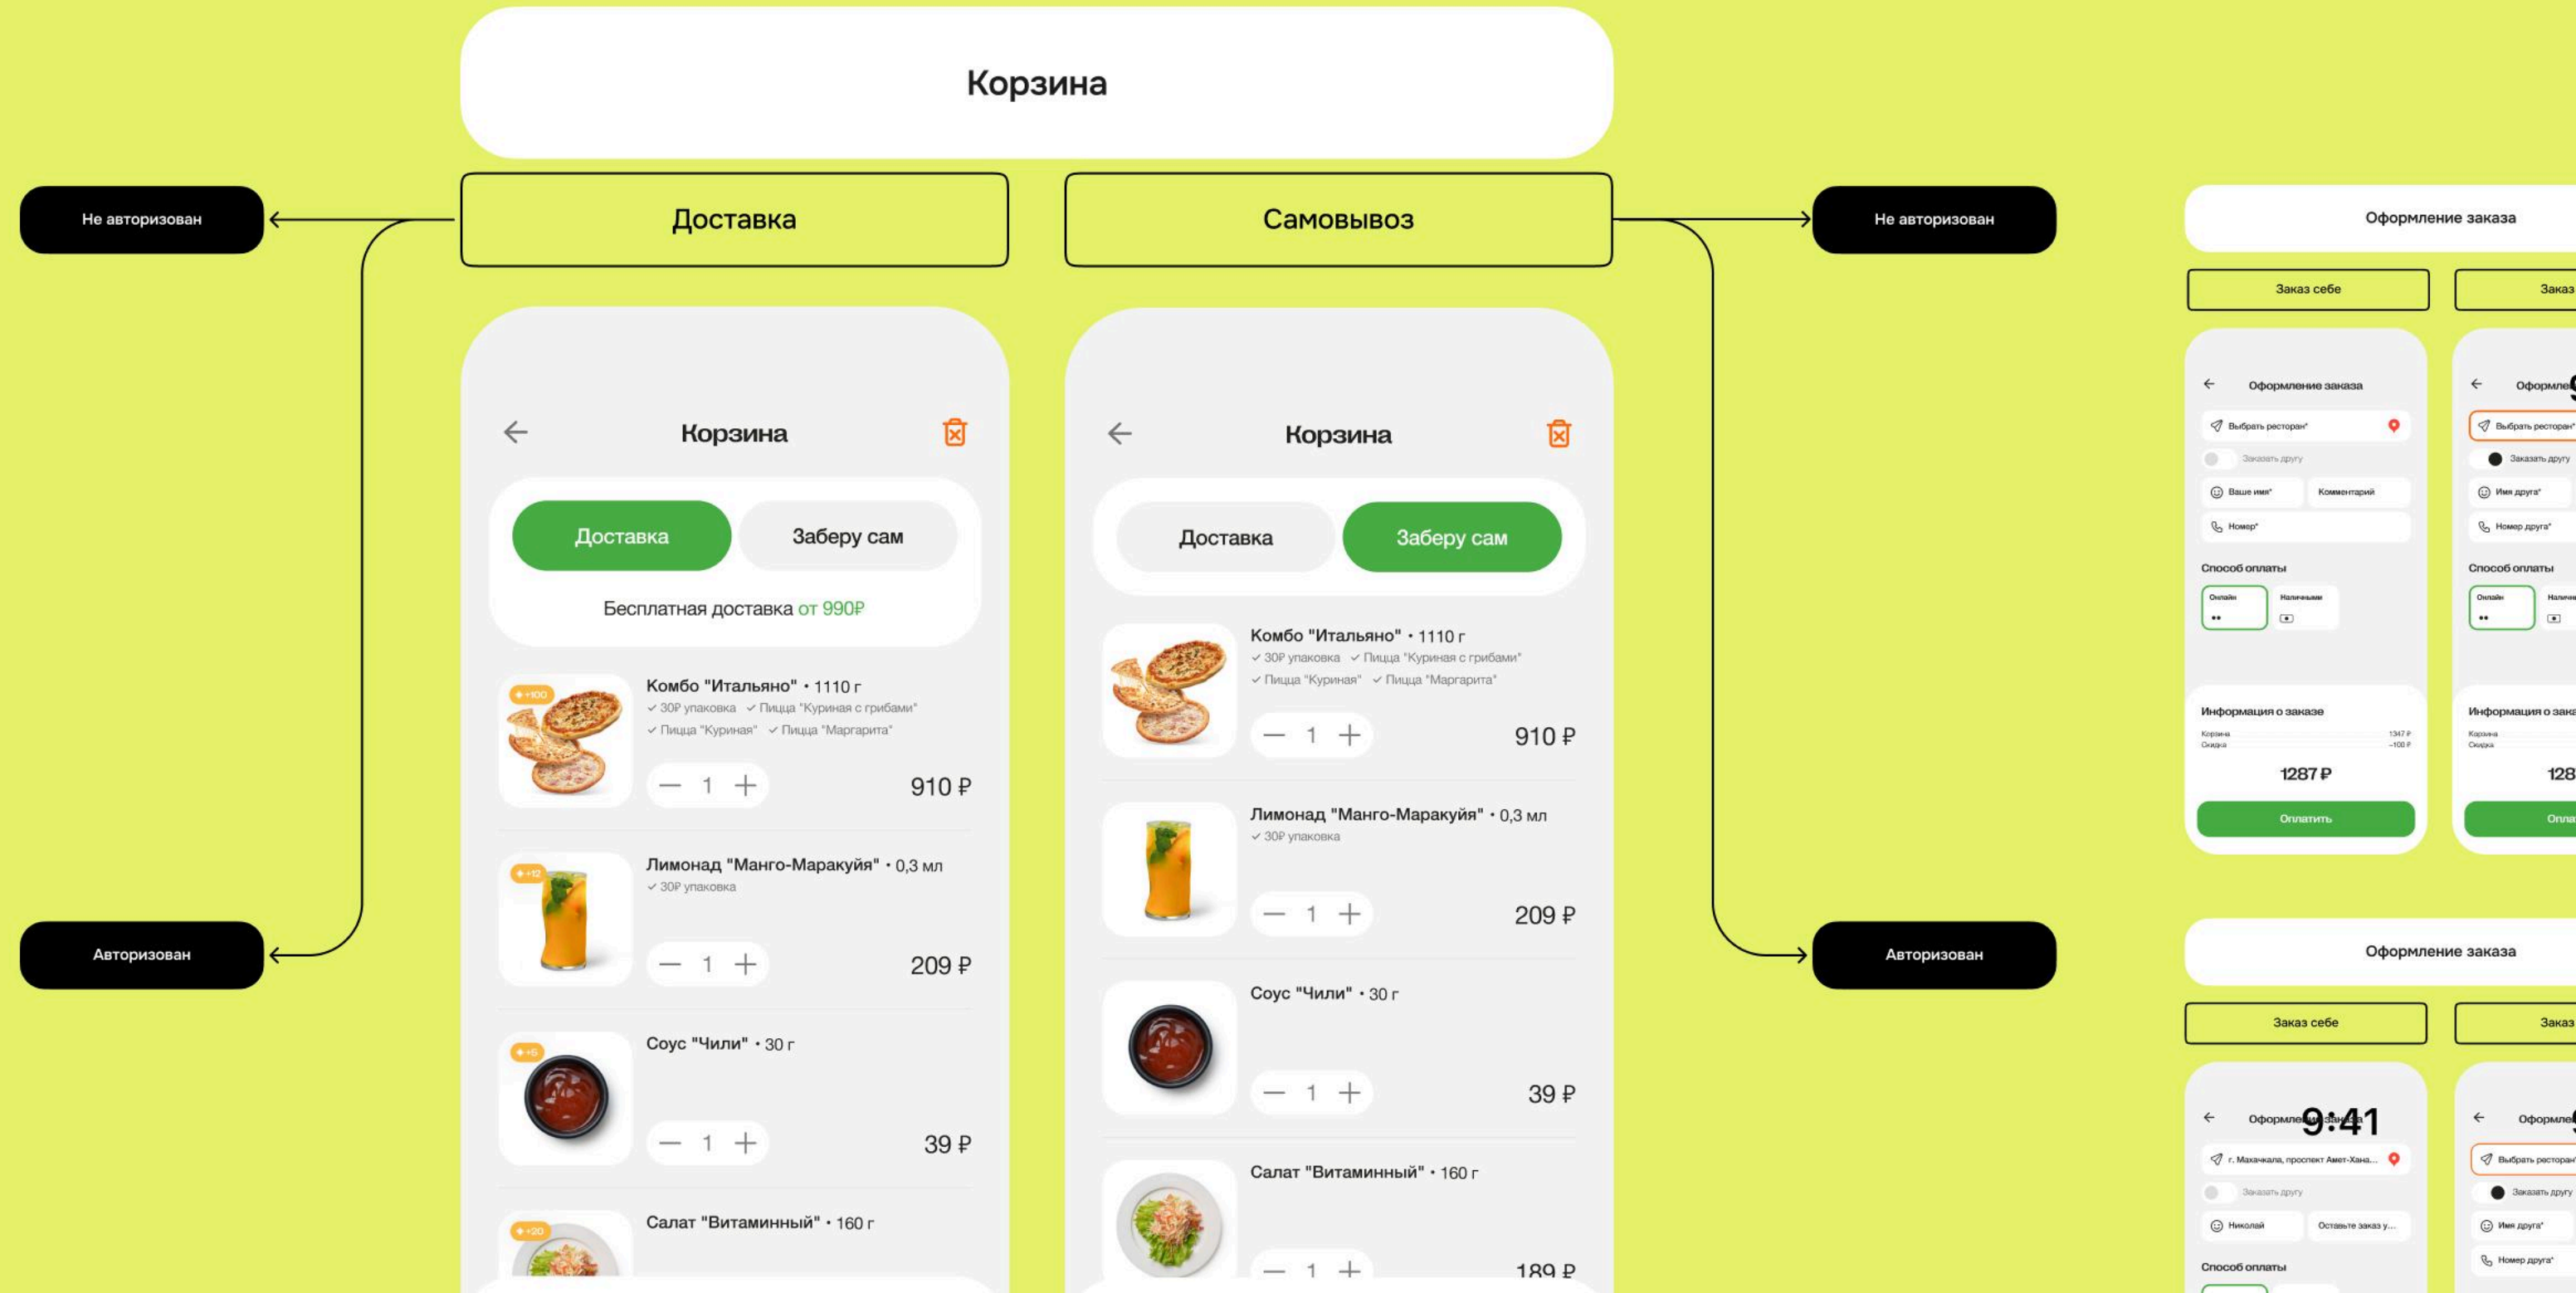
Корзина

Не авторизован

Доставка

Самовывоз

Не авторизован

Оформление заказа

Заказ себе

Заказ

Корзина

Доставка

Заберу сам

Бесплатная доставка от 990₽

+100

Комбо "Итальяно" • 1110 г
✓ 30₽ упаковка ✓ Пицца "Куриная с грибами"
✓ Пицца "Куриная" ✓ Пицца "Маргарита"

— 1 +

910 ₽

+12

Лимонад "Манго-Маракуйя" • 0,3 мл
✓ 30₽ упаковка

— 1 +

209 ₽

+6

Соус "Чили" • 30 г

— 1 +

39 ₽

+20

Салат "Витаминный" • 160 г

Корзина

Доставка

Заберу сам

Комбо "Итальяно" • 1110 г
✓ 30₽ упаковка ✓ Пицца "Куриная с грибами"
✓ Пицца "Куриная" ✓ Пицца "Маргарита"

— 1 +

910 ₽

Лимонад "Манго-Маракуйя" • 0,3 мл
✓ 30₽ упаковка

— 1 +

209 ₽

Соус "Чили" • 30 г

— 1 +

39 ₽

Салат "Витаминный" • 160 г

— 1 +

189 ₽

Авторизован

Авторизован

Оформление заказа

Выбрать ресторан*

Заказать другу

Ваше имя*

Комментарий

Номер*

Способ оплаты

Онлайн

Наличными

Информация о заказе

Корзина 1347 ₽
Скидка −100 ₽

1287 ₽

Оплатить

Оформление

Выбрать ресторан*

Заказать другу

Имя друга*

Номер друга*

Способ оплаты

Онлайн

Наличн

Информация о зака

Корзина
Скидка

128

Опла

Оформление заказа

Заказ себе

Заказ

9:41

Оформление заказа

г. Махачкала, проспект Амет-Хана...

Заказать другу

Николай

Оставьте заказ у...

Способ оплаты

Оформле

Выбрать ресторан

Заказать другу

Имя друга*

Номер друга*